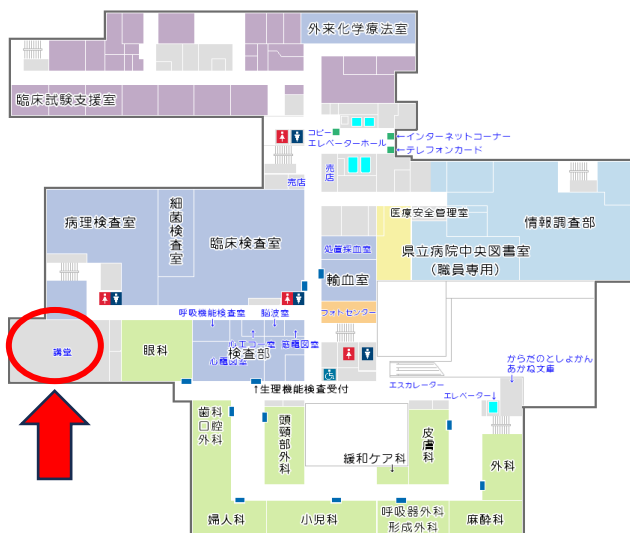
外来化学療法室

臨床試験支援室

コピー
エレベーターホール
←インターネットコーナー
←テレフォンカード

売店

売店

病理検査室

細菌検査室

臨床検査室

医療安全管理室

情報調査部

処置採血室

県立病院中央図書室
（職員専用）

輸血室

フォトセンター

呼吸機能検査室
↓

脳波室
↓

講堂

眼科

心電図室

エコー室

筋電図室

検査部

からだのとしょかん
あかね文庫

エスカレーター

エレベーター

↑生理機能検査受付

歯科口腔外科

頭頸部外科

緩和ケア科
↓

皮膚科

外科

婦人科

小児科

呼吸器外科
形成外科

麻酔科